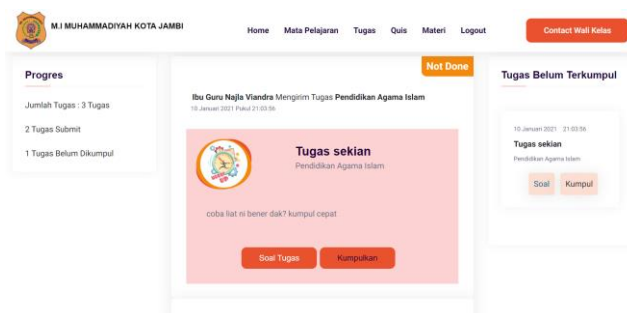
M.I MUHAMMADIYAH KOTA JAMBI

Home Mata Pelajaran Tugas Quis Materi Logout

Contact Wali Kelas

Progres

Jumlah Tugas : 3 Tugas

2 Tugas Submit

1 Tugas Belum Dikumpul

Not Done

Ibu Guru Najla Viandra Mengirim Tugas Pendidikan Agama Islam

10 Januari 2021 Pukul 21:03:56

Tugas sekian

Pendidikan Agama Islam

coba liat ni bener dak? kumpul cepat

Soal Tugas Kumpulkan

Tugas Belum Terkumpul

10 Januari 2021 21:03:56

Tugas sekian

Pendidikan Agama Islam

Soal Kumpul